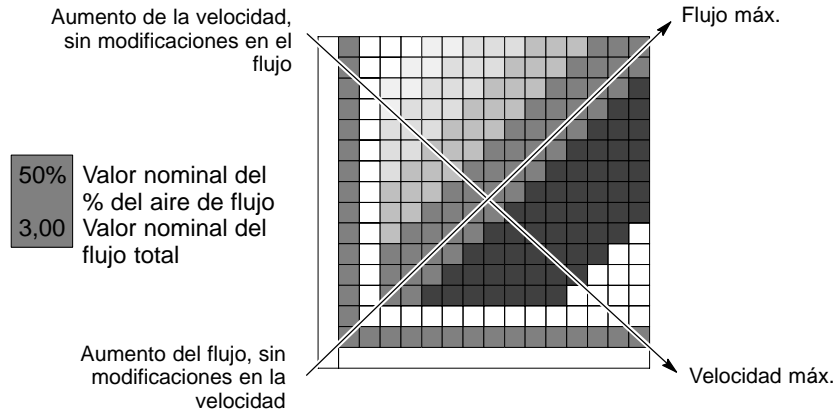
Aumento de la velocidad, sin modificaciones en el flujo

Flujo máx.

50% Valor nominal del % del aire de flujo
3,00 Valor nominal del flujo total

Aumento del flujo, sin modificaciones en la velocidad

Velocidad máx.